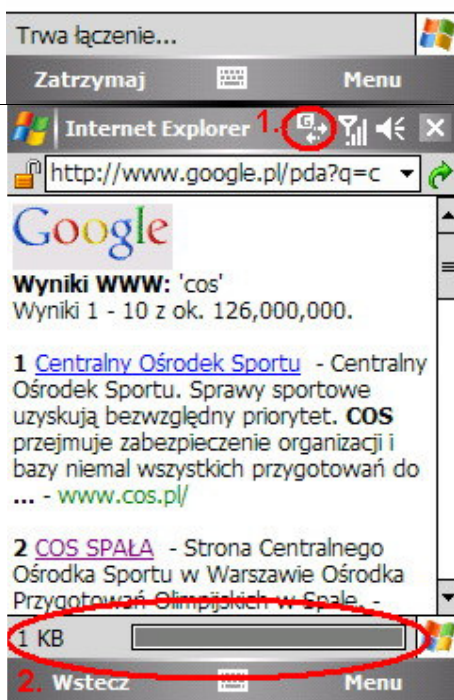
Trwa łączenie...

Zatrzymaj Menu

Internet Explorer 1.

http://www.google.pl/pda?q=c

Google

**Wyniki WWW:** 'cos'
Wyniki 1 - 10 z ok. 126,000,000.

**1** Centralny Ośrodek Sportu - Centralny Ośrodek Sportu. Sprawy sportowe uzyskują bezwzględny priorytet. **COS** przejmuje zabezpieczenie organizacji i bazy niemal wszystkich przygotowań do ... - www.cos.pl/

**2** COS SPAŁA - Strona Centralnego Ośrodka Sportu w Warszawie Ośrodka Przygotowań Olimpijskich w Spale. -

1 KB

2. Wstecz Menu